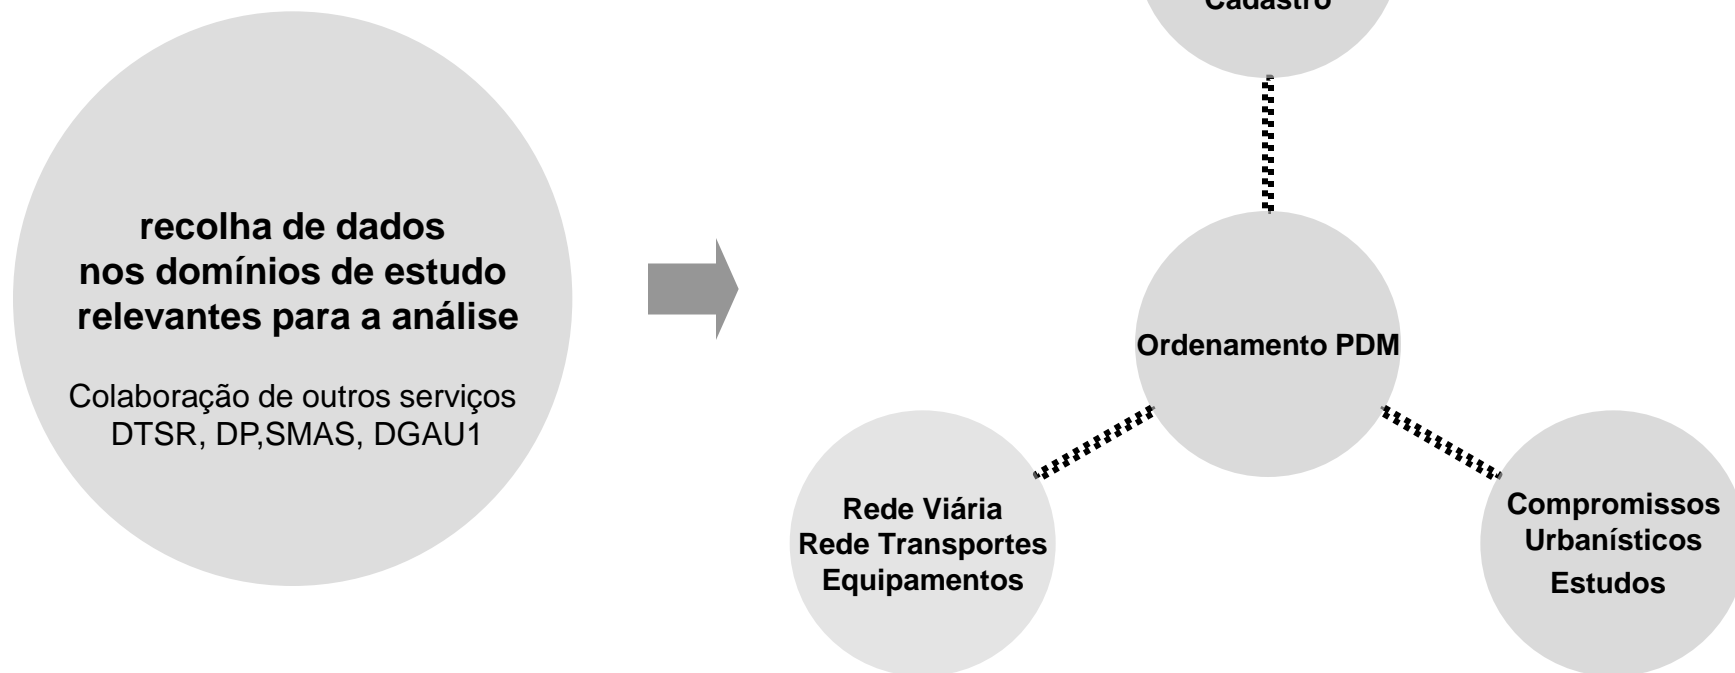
recolha de dados
nos domínios de estudo
relevantes para a análise

Colaboração de outros serviços
DTSR, DP,SMAS, DGAU1

Cadastro

Ordenamento PDM

Rede Viária
Rede Transportes
Equipamentos

Compromissos
Urbanísticos
Estudos